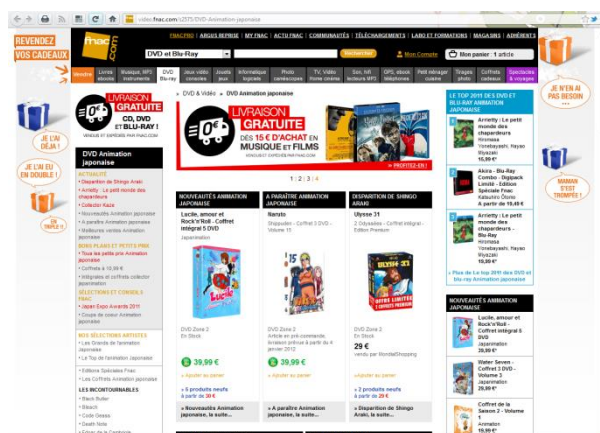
video.fnac.com/l2575/DVD-Animation-japonaise

REVENDEZ VOS CADEAUX

FNAC.PRO | ARGUS REPRISE | MY FNAC | ACTU FNAC | COMMUNAUTÉS | TÉLÉCHARGEMENTS | LABO ET FORMATIONS | MAGASINS | ADHÉRENTS

fnac.com

DVD et Blu-Ray

Rechercher

Mon Compte

Mon panier : 1 article

Livres | Musique, MP3 | DVD Blu-ray | Jeux vidéo consoles | Jouets Jeux | Informatique logiciels | Photo caméscopes | TV, Vidéo Home cinéma | Son, hifi lecteurs MP3 | GPS, stock. Téléphones | Petit ménager cuisine | Tirages photo | Coffrets cadeaux | Spectacles & voyages

LIVRAISON GRATUITE CD, DVD ET BLU-RAY !

VENDUS ET EXPÉDIÉS PAR FNAC.COM

JE L'AI DÉJÀ !

JE L'AI EU EN DOUBLE !

EN TRIPLE !!

DVD Animation japonaise

ACTUALITÉ
• Disparition de Shingo Araki
• Arrietty : Le petit monde des chapardeurs
• Collection Kaze
• Nouveautés Animation japonaise
• A paraître Animation japonaise
• Meilleures ventes Animation japonaise

BONS PLANS ET PETITS PRIX
• Tous les petits prix Animation japonaise
• Coffrets à 19,99 €
• Intégrales et coffrets Animation japonaise

SÉLECTIONS ET CONSEILS FNAC
• Japan Expo Awards 2011
• Coups de coeur Animation japonaise

NOS SÉLECTIONS ARTISTES
• Les Grands de l'animation Japonaise
• Le Top de l'animation Japonaise

• Éditions Spéciales Fnac
• Les Coffrets Animation japonaise

LES INCONTOURNABLES
• Black Butler
• Bleach
• Code Geass
• Death Note

DVD & Vidéo » DVD Animation japonaise

LIVRAISON GRATUITE dès 15 € D'ACHAT EN MUSIQUE et FILMS

VENDUS ET EXPÉDIÉS PAR FNAC.COM

» PROFITEZ-EN !

1 2 3 4

NOUVEAUTÉS ANIMATION JAPONAISE
Lucile, amour et Rock'n'Roll - Coffret intégral 5 DVD
DVD Zone 2
En Stock
39,99 €
» Ajouter au panier
» 5 produits neufs à partir de 30 €
» Nouveautés Animation japonaise, la suite...

A PARAÎTRE ANIMATION JAPONAISE
Naruto
Shippuden - Coffret 3 DVD - Volume 11
DVD Zone 2
Article en pré-commande, livraison prévue à partir du 4 janvier 2012
39,99 €
» Ajouter au panier
» A paraître Animation japonaise, la suite...

DISPARITION DE SHINGO ARAKI
Ulysse 31
2 Odyssées - Coffret Intégral - Edition Premium
DVD Zone 2
En Stock
29 €
vendu par WondalShopping
» Ajouter au panier
» 2 produits neufs à partir de 29 €
» Disparition de Shingo Araki, la suite...

LE TOP 2011 DES DVD ET BLU-RAY ANIMATION JAPONAISE
1 Arrietty : Le petit monde des chapardeurs
Hiromasa Yonebayashi, Hayao Miyazaki
15,99 €
2 Akira - Blu-Ray Combo - Digipack Limité - Edition Spéciale Fnac
Katsuhiro Otomo
À partir de 19,99 €
3 Arrietty : Le petit monde des chapardeurs - Blu-Ray
Hiromasa Yonebayashi, Hayao Miyazaki
19,99 €
» Plus de Le top 2011 des DVD et Blu-ray Animation japonaise

JE N'EN AI PAS BESOIN ...

MAMAN S'EST TROMPÉE !

NOUVEAUTÉS ANIMATION JAPONAISE
Lucile, amour et Rock'n'Roll - Coffret intégral 5 DVD
Japanimation
39,99 €
Water Seven - Coffret 3 DVD - Volume 3
Japanimation
29,99 €
Coffret de la Saison 2 - Volume 1
Animation
15,99 €